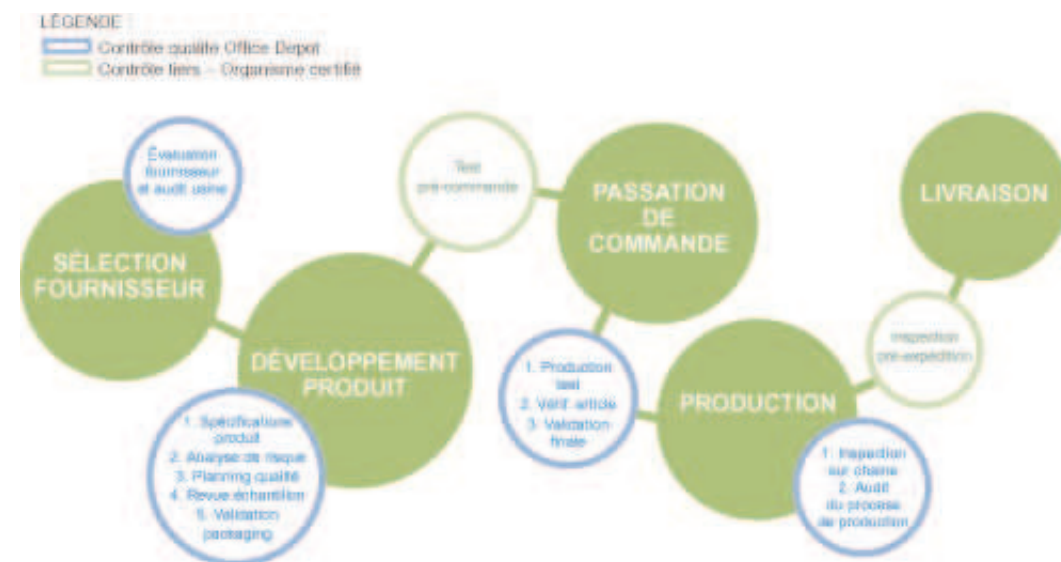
LÉGENDE
Contrôle qualité Office Depot
Contrôle tiers – Organisme certifié

Évaluation fournisseur et audit usine

SÉLECTION FOURNISSEUR

Test pré-commande

PASSATION DE COMMANDE

LIVRAISON

DÉVELOPPEMENT PRODUIT

1. Spécifications produit
2. Analyse de risque
3. Planning qualité
4. Revue échantillon
5. Validation packaging

1. Production test
2. Vérif. article
3. Validation finale

PRODUCTION

Inspection pré-expédition

1. Inspection sur chaîne
2. Audit du process de production